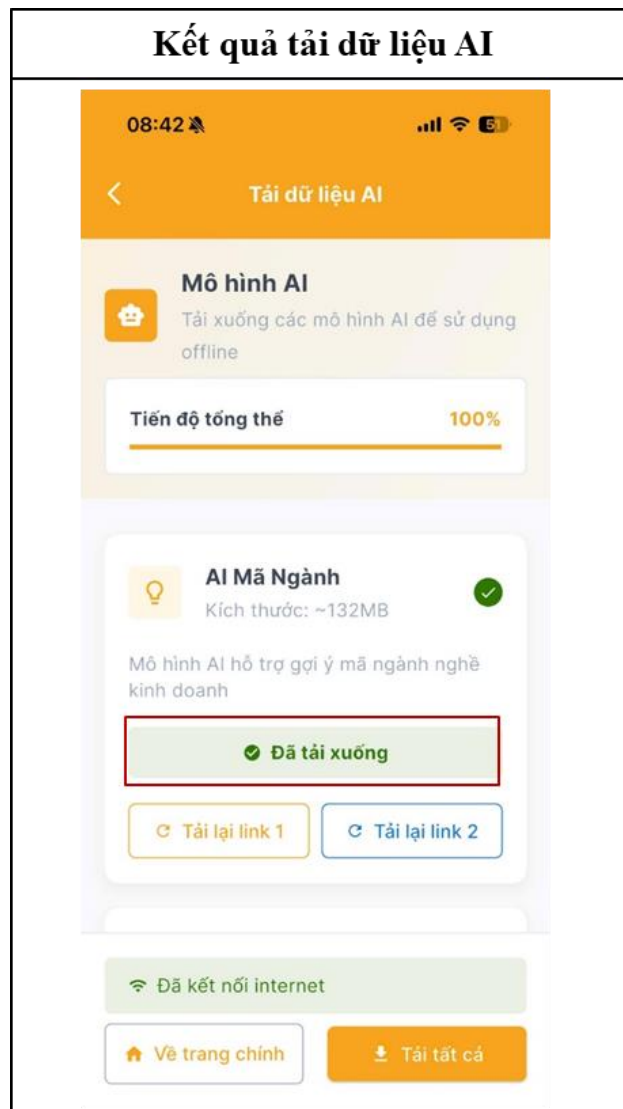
Kết quả tải dữ liệu AI

08:42

Tải dữ liệu AI

Mô hình AI
Tải xuống các mô hình AI để sử dụng offline

Tiến độ tổng thể 100%

AI Mã Ngành
Kích thước: ~132MB

Mô hình AI hỗ trợ gợi ý mã ngành nghề kinh doanh

Đã tải xuống

Tải lại link 1 Tải lại link 2

Đã kết nối internet

Về trang chính Tải tất cả